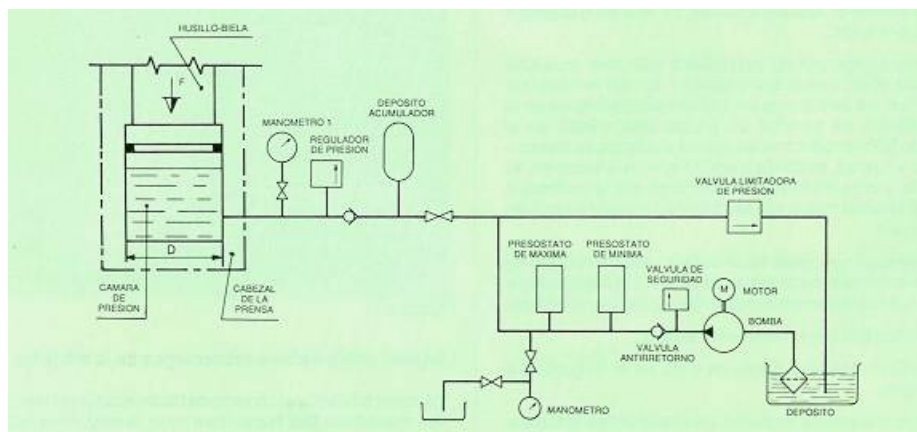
HUSILLO-BIELA

F

MANOMETRO 1

REGULADOR DE PRESION

DEPOSITO ACUMULADOR

VALVULA LIMITADORA DE PRESION

D

CAMARA DE PRESION

CABEZAL DE LA PRENSA

PRESOSTATO DE MAXIMA

PRESOSTATO DE MINIMA

VALVULA DE SEGURIDAD

M

MOTOR

BOMBA

VALVULA ANTIRRETORNO

MANOMETRO

DEPOSITO